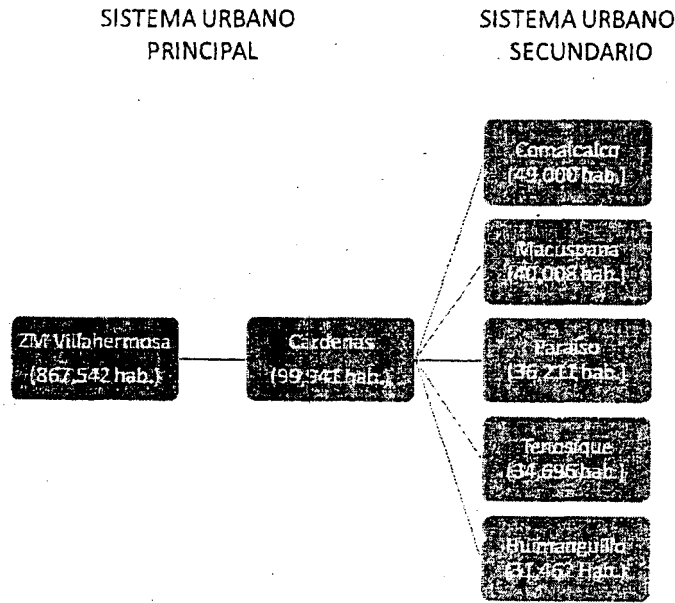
SISTEMA URBANO PRINCIPAL

SISTEMA URBANO SECUNDARIO

ZM Villahermosa (867,542 hab.)

Cardenas (99,341 hab.)

Comalcalco (49,000 hab.)

Macuspana (40,008 hab.)

Paraíso (36,211 hab.)

Tenosique (34,696 hab.)

Huimanguillo (31,462 Hab.)